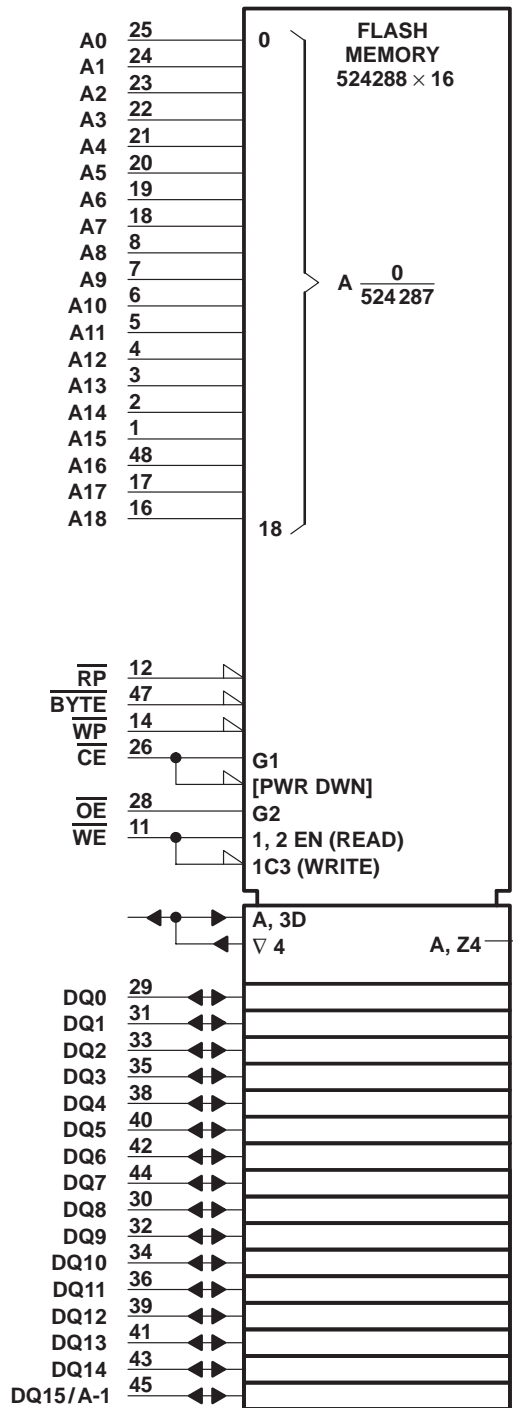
FLASH MEMORY $524288 \times 16$

| A0 | 25 |
|---|---|
| A1 | 24 |
| A2 | 23 |
| A3 | 22 |
| A4 | 21 |
| A5 | 20 |
| A6 | 19 |
| A7 | 18 |
| A8 | 8 |
| A9 | 7 |
| A10 | 6 |
| A11 | 5 |
| A12 | 4 |
| A13 | 3 |
| A14 | 2 |
| A15 | 1 |
| A16 | 48 |
| A17 | 17 |
| A18 | 16 |

0

A $\frac{0}{524287}$

18

$\overline{RP}$ 12
$\overline{BYTE}$ 47
$\overline{WP}$ 14
$\overline{CE}$ 26
G1
[PWR DWN]
$\overline{OE}$ 28
G2
$\overline{WE}$ 11
1, 2 EN (READ)
1C3 (WRITE)

A, 3D
$\nabla$ 4
A, Z4

| DQ0 | 29 |
|---|---|
| DQ1 | 31 |
| DQ2 | 33 |
| DQ3 | 35 |
| DQ4 | 38 |
| DQ5 | 40 |
| DQ6 | 42 |
| DQ7 | 44 |
| DQ8 | 30 |
| DQ9 | 32 |
| DQ10 | 34 |
| DQ11 | 36 |
| DQ12 | 39 |
| DQ13 | 41 |
| DQ14 | 43 |
| DQ15/A-1 | 45 |